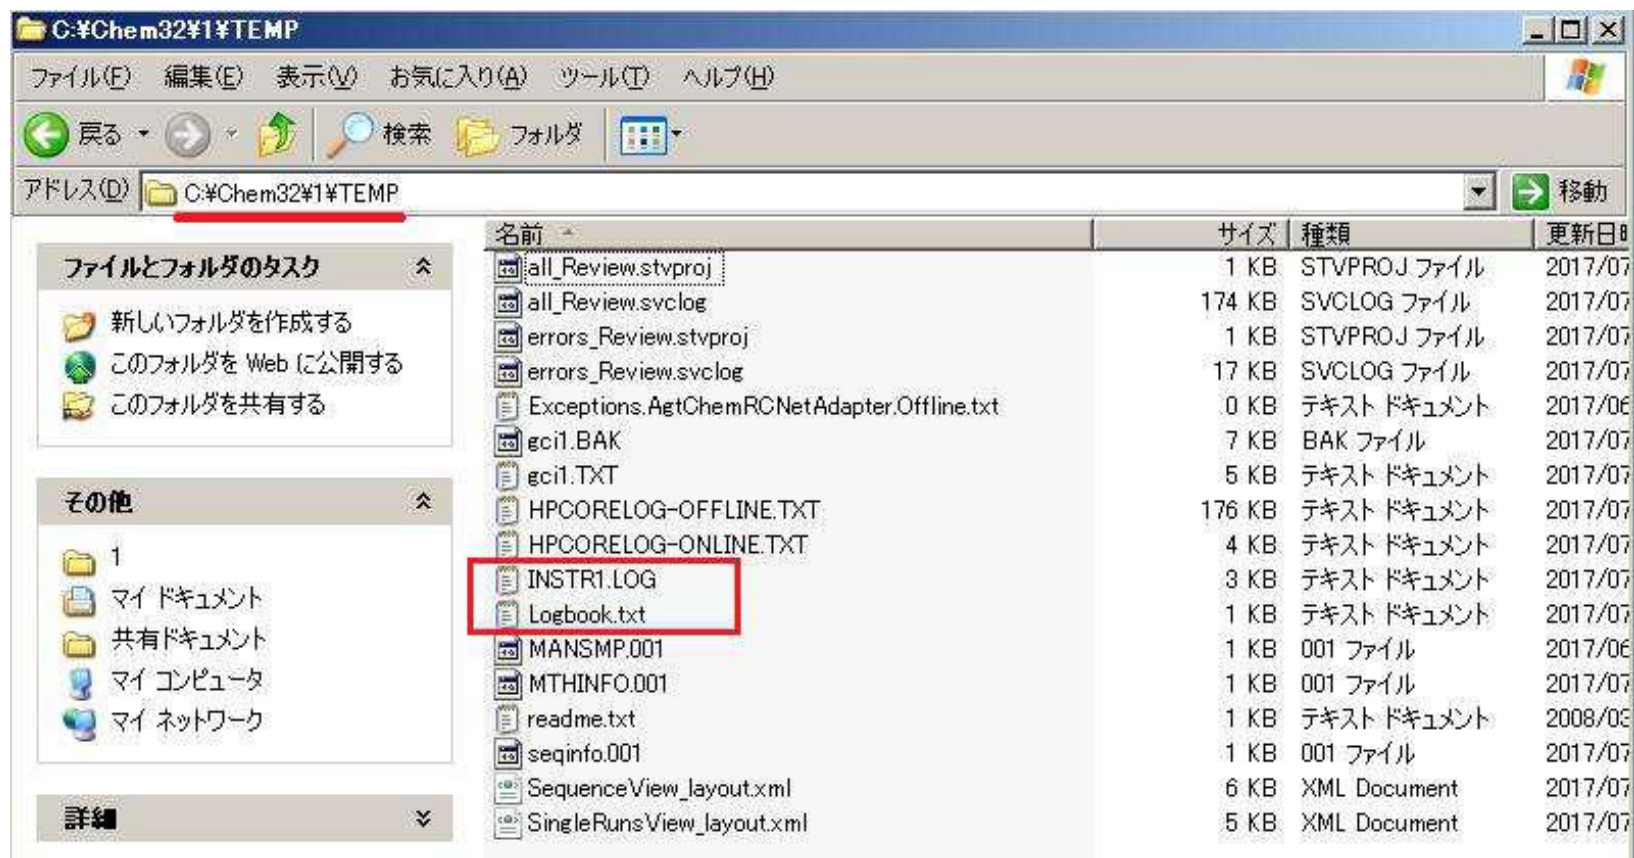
C:¥Chem32¥1¥TEMP

ファイル(F) 編集(E) 表示(V) お気に入り(A) ツール(T) ヘルプ(H)

戻る 検索 フォルダ

アドレス(D) C:¥Chem32¥1¥TEMP 移動

ファイルとフォルダのタスク

新しいフォルダを作成する
このフォルダを Web に公開する
このフォルダを共有する

その他

1
マイ ドキュメント
共有ドキュメント
マイ コンピュータ
マイ ネットワーク

詳細

| 名前 | サイズ | 種類 | 更新日 |
|---|---|---|---|
| all_Review.stvproj | 1 KB | STVPROJ ファイル | 2017/07 |
| all_Review.svclog | 174 KB | SVCLOG ファイル | 2017/07 |
| errors_Review.stvproj | 1 KB | STVPROJ ファイル | 2017/07 |
| errors_Review.svclog | 17 KB | SVCLOG ファイル | 2017/07 |
| Exceptions.AgtChemRCNetAdapter.Offline.txt | 0 KB | テキスト ドキュメント | 2017/06 |
| gci1.BAK | 7 KB | BAK ファイル | 2017/07 |
| gci1.TXT | 5 KB | テキスト ドキュメント | 2017/07 |
| HPCORELOG-OFFLINE.TXT | 176 KB | テキスト ドキュメント | 2017/07 |
| HPCORELOG-ONLINE.TXT | 4 KB | テキスト ドキュメント | 2017/07 |
| INSTR1.LOG | 3 KB | テキスト ドキュメント | 2017/07 |
| Logbook.txt | 1 KB | テキスト ドキュメント | 2017/07 |
| MANSMP.001 | 1 KB | 001 ファイル | 2017/06 |
| MTHINFO.001 | 1 KB | 001 ファイル | 2017/07 |
| readme.txt | 1 KB | テキスト ドキュメント | 2008/03 |
| seqinfo.001 | 1 KB | 001 ファイル | 2017/07 |
| SequenceView_layout.xml | 6 KB | XML Document | 2017/07 |
| SingleRunsView_layout.xml | 5 KB | XML Document | 2017/07 |